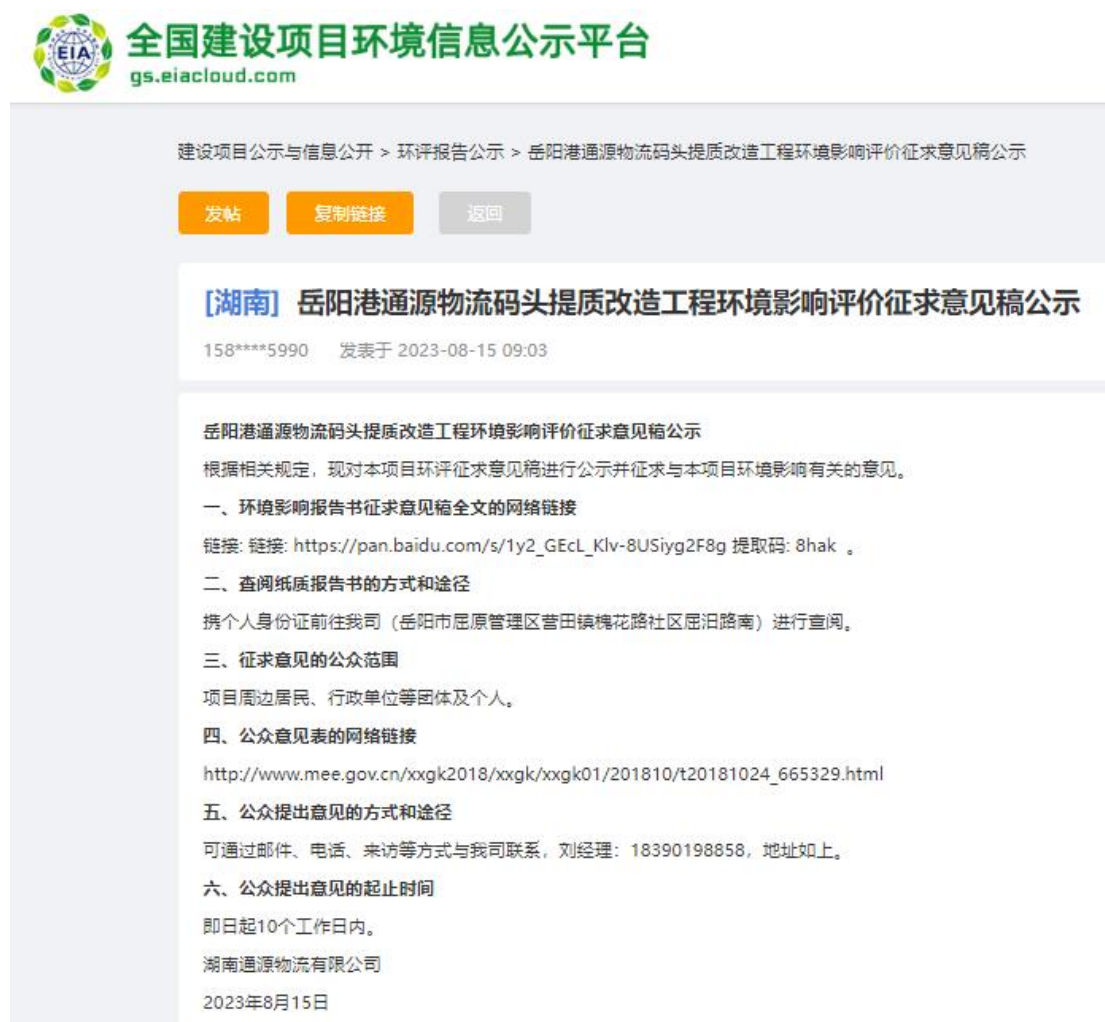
EIA
全国建设项目环境信息公示平台
gs.eiacloud.com

建设项目公示与信息公开 > 环评报告公示 > 岳阳港通源物流码头提质改造工程环境影响评价征求意见稿公示

发帖　复制链接　返回

[湖南] 岳阳港通源物流码头提质改造工程环境影响评价征求意见稿公示

158****5990　发表于 2023-08-15 09:03

岳阳港通源物流码头提质改造工程环境影响评价征求意见稿公示

根据相关规定，现对本项目环评征求意见稿进行公示并征求与本项目环境影响有关的意见。

一、环境影响报告书征求意见稿全文的网络链接

链接: 链接: https://pan.baidu.com/s/1y2_GEcL_Klv-8USiyg2F8g 提取码: 8hak 。

二、查阅纸质报告书的方式和途径

携个人身份证前往我司（岳阳市屈原管理区营田镇槐花路社区屈汨路南）进行查阅。

三、征求意见的公众范围

项目周边居民、行政单位等团体及个人。

四、公众意见表的网络链接

http://www.mee.gov.cn/xxgk2018/xxgk/xxgk01/201810/t20181024_665329.html

五、公众提出意见的方式和途径

可通过邮件、电话、来访等方式与我司联系，刘经理：18390198858，地址如上。

六、公众提出意见的起止时间

即日起10个工作日内。

湖南通源物流有限公司

2023年8月15日